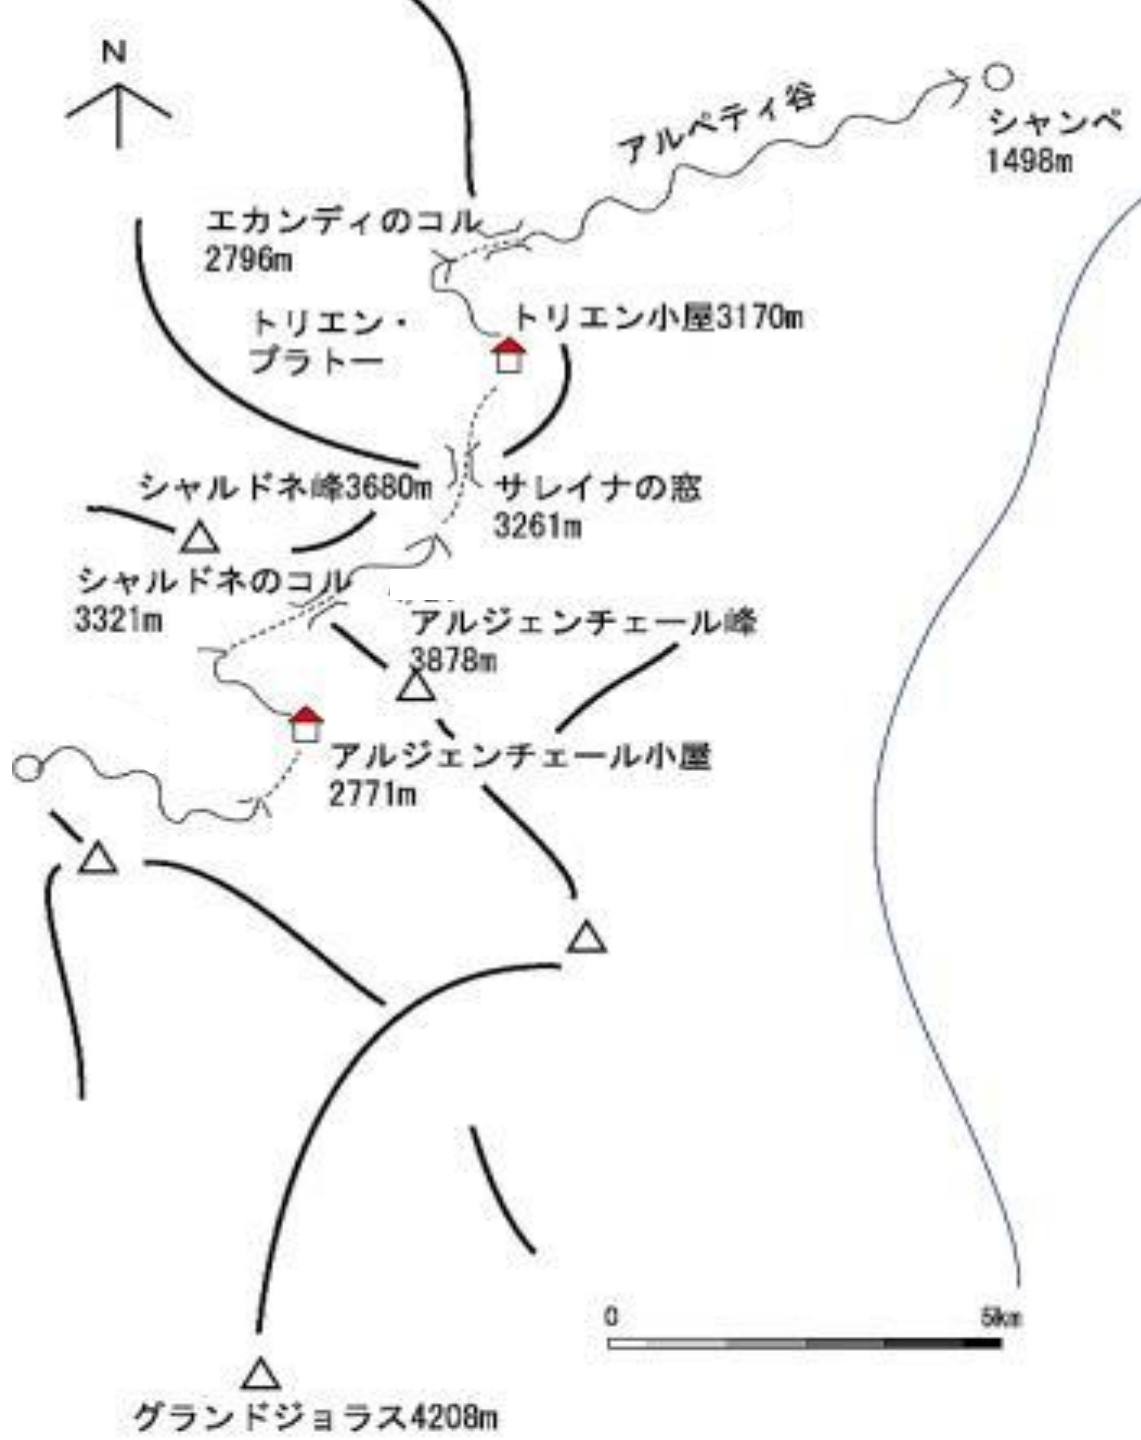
N

アルペティ谷

シャンペ
1498m

エカンディのコル
2796m

トリエン・
プラトー

トリエン小屋3170m

シャルドネ峰3680m

サレイナの窓
3261m

シャルドネのコル
3321m

アルジェンチェール峰
3878m

アルジェンチェール小屋
2771m

0

5km

グランドジョラス4208m